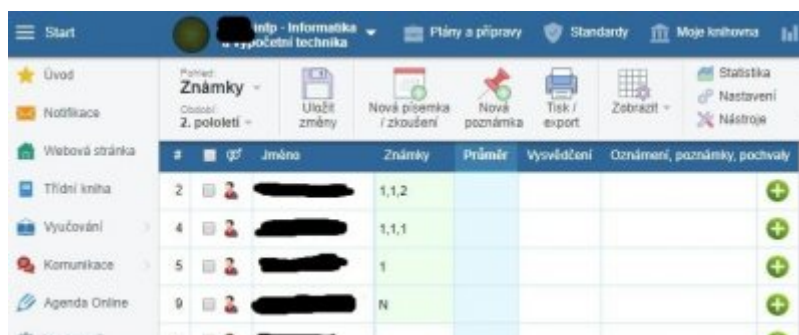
Start

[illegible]infp - Informatika a výpočetní technika

Plány a přípravy

Standardy

Moje knihovna

Úvod

Notifikace

Webová stránka

Třídní kniha

Vyučování

Komunikace

Agenda Online

Pohled:
Známky

Období:
2. pololetí

Uložit změny

Nová písemka / zkoušení

Nová poznámka

Tisk / export

Zobrazit

Statistika

Nastavení

Nástroje

| # | | Jméno | Známky | Průměr | Vysvědčení | Oznámení, poznámky, pochvaly |
|---|---|---|---|---|---|---|
| 2 | | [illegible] | 1,1,2 | | | |
| 4 | | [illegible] | 1,1,1 | | | |
| 5 | | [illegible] | 1 | | | |
| 9 | | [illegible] | N | | | |